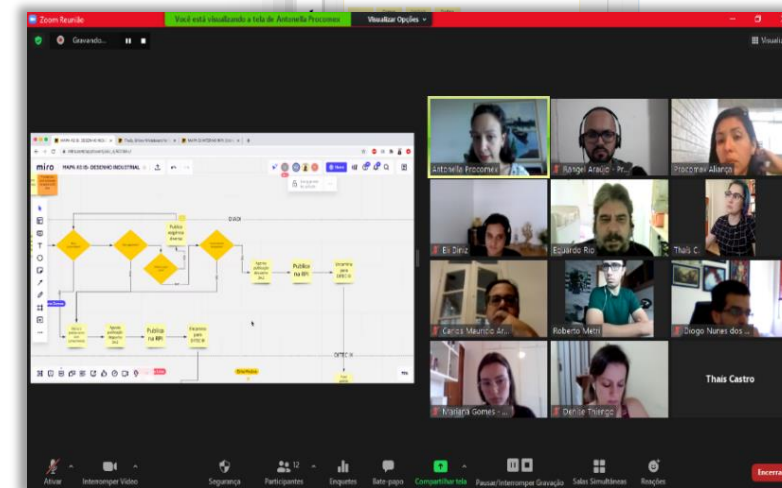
Zoom Reunião

Você está visualizando a tela de Antonella Procomex

Visualizar Opções

Gravando...

Visualiz

miro

MAPA 02.05 -DESENHO INDUSTRIAL

DIADI

Publica na RPI

Publica na RPI

Publica na RPI

DIRTEC IV

Antonella Procomex

Rangel Araujo - Pr...

Procomex Aliança

Eli Diniz

Eduardo Rio

Thaís C.

Carlos Mauricio Ar...

Roberto Metri

Diogo Nunes dos ...

Mariana Gomes - ...

Denise Thiengo

Thais Castro

Ativar

Interromper Vídeo

Segurança

12

Participantes

Enquetes

Bate-papo

Compartilhar tela

Pausar/Interromper Gravação

Salas Simultâneas

Reações

Encerrar